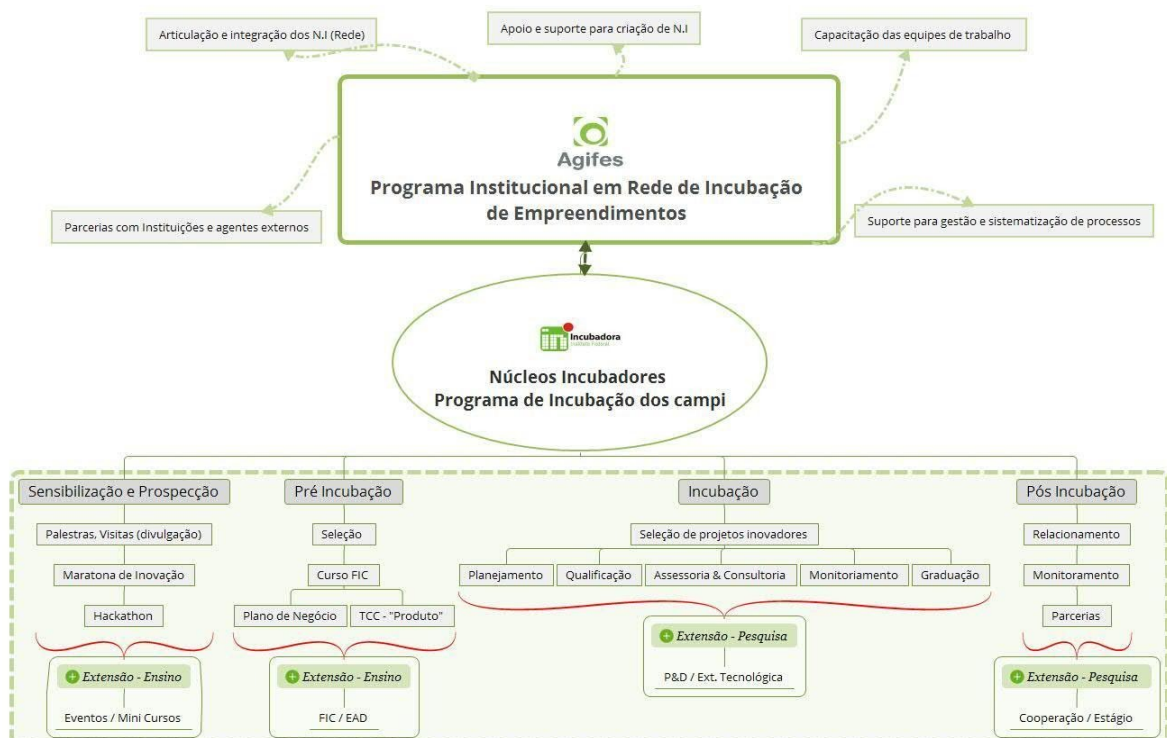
Articulação e integração dos N.I (Rede)

Apoio e suporte para criação de N.I

Capacitação das equipes de trabalho

Agifes

Programa Institucional em Rede de Incubação de Empreendimentos

Parcerias com Instituições e agentes externos

Suporte para gestão e sistematização de processos

Incubadora

Núcleos Incubadores
Programa de Incubação dos campi

Sensibilização e Prospecção

Palestras, Visitas (divulgação)

Maratona de Inovação

Hackathon

Extensão - Ensino

Eventos / Mini Cursos

Pré Incubação

Seleção

Curso FIC

Plano de Negócio

TCC - "Produto"

Extensão - Ensino

FIC / EAD

Incubação

Seleção de projetos inovadores

Planejamento

Qualificação

Assessoria & Consultoria

Monitoriamento

Graduação

Extensão - Pesquisa

P&D / Ext. Tecnológica

Pós Incubação

Relacionamento

Monitoramento

Parcerias

Extensão - Pesquisa

Cooperação / Estágio